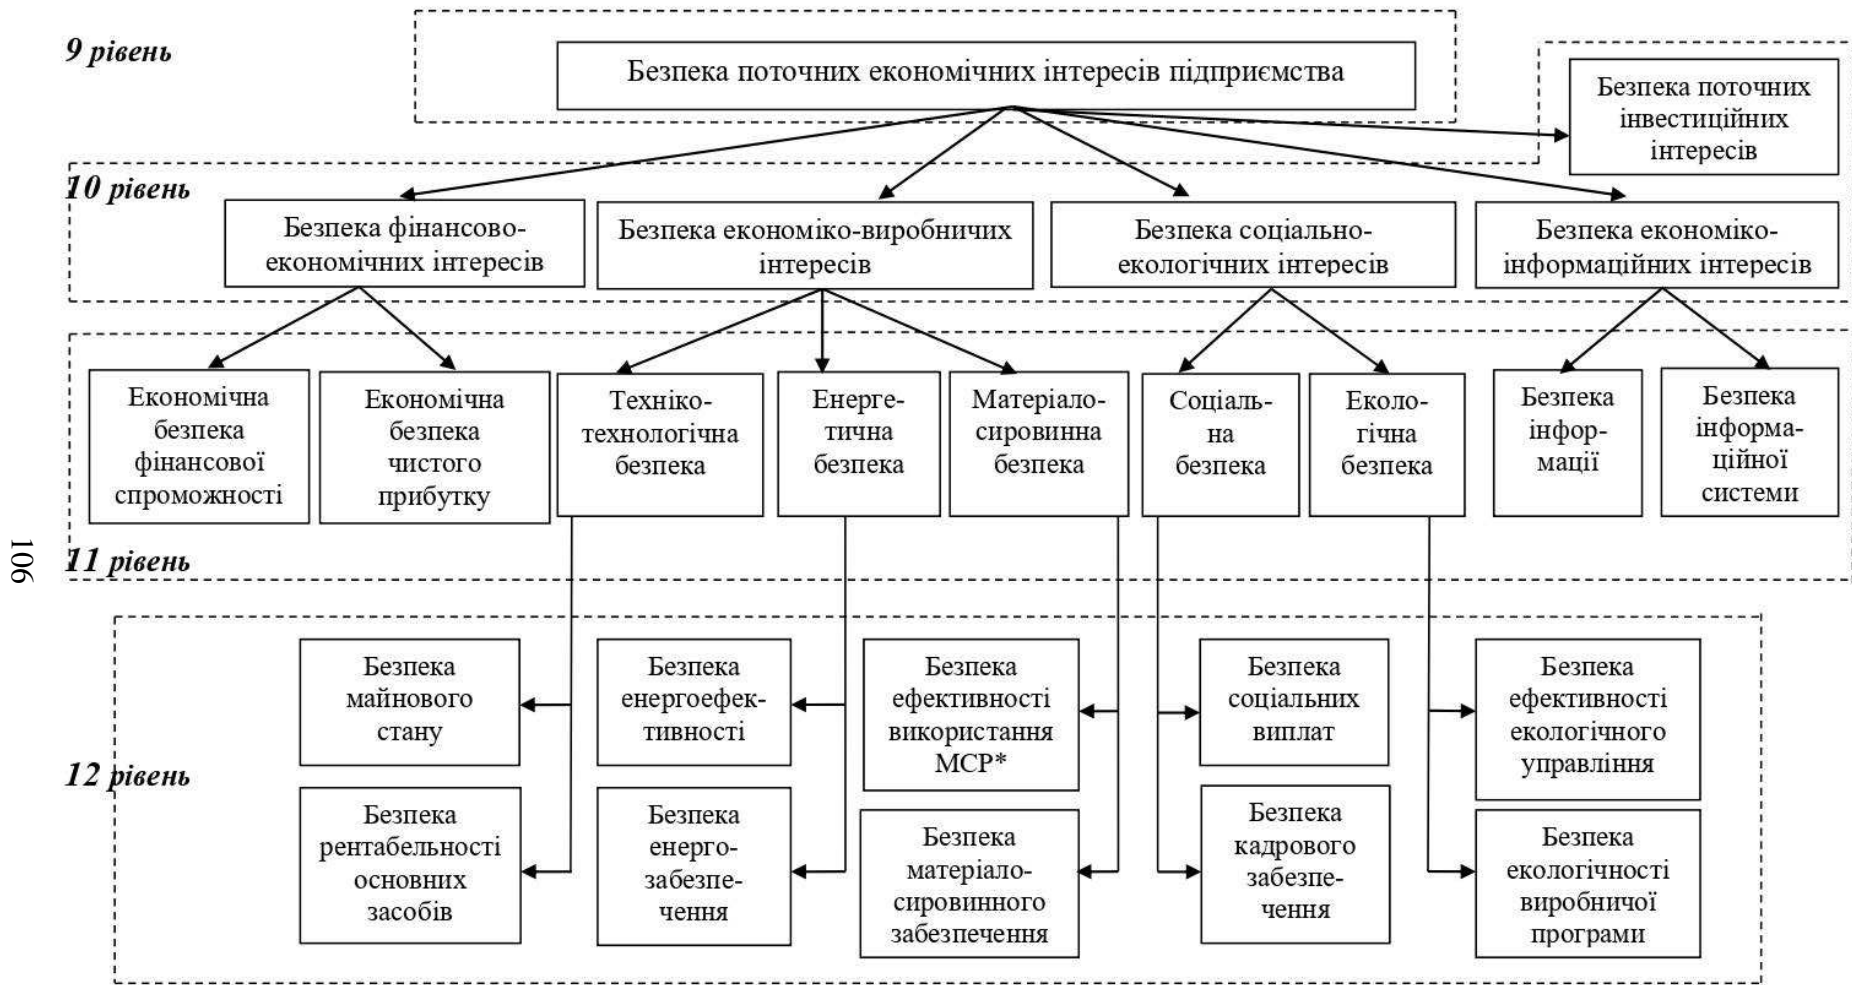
9 рівень

Безпека поточних економічних інтересів підприємства

Безпека поточних інвестиційних інтересів

10 рівень

Безпека фінансово-економічних інтересів

Безпека економіко-виробничих інтересів

Безпека соціально-екологічних інтересів

Безпека економіко-інформаційних інтересів

Економічна безпека фінансової спроможності

Економічна безпека чистого прибутку

Техніко-технологічна безпека

Енергетична безпека

Матеріало-сировинна безпека

Соціальна безпека

Екологічна безпека

Безпека інформації

Безпека інформаційної системи

106

11 рівень

12 рівень

Безпека майнового стану

Безпека рентабельності основних засобів

Безпека енергоефективності

Безпека енергозабезпечення

Безпека ефективності використання МСР*

Безпека матеріало-сировинного забезпечення

Безпека соціальних виплат

Безпека кадрового забезпечення

Безпека ефективності екологічного управління

Безпека екологічності виробничої програми